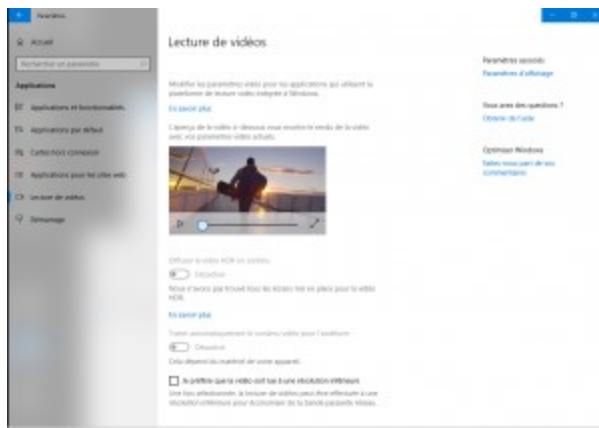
Paramètres

Accueil

Rechercher un paramètre

Applications

Applications et fonctionnalités

Applications par défaut

Cartes hors connexion

Applications pour les sites web

Lecture de vidéos

Démarrage

Lecture de vidéos

Modifier les paramètres vidéo pour les applications qui utilisent la plateforme de lecture vidéo intégrée à Windows.

En savoir plus

L'aperçu de la vidéo ci-dessous vous montre le rendu de la vidéo avec vos paramètres vidéo actuels.

Diffuser la vidéo HDR en continu

Désactivé

Nous n'avons pas trouvé tous les écrans mis en place pour la vidéo HDR.

En savoir plus

Traiter automatiquement le contenu vidéo pour l'améliorer

Désactivé

Cela dépend du matériel de votre appareil.

Je préfère que la vidéo soit lue à une résolution inférieure

Une fois sélectionnée, la lecture de vidéos peut être effectuée à une résolution inférieure pour économiser de la bande passante réseau.

Paramètres associés

Paramètres d'affichage

Vous avez des questions ?

Obtenir de l'aide

Optimiser Windows

Faites-nous part de vos commentaires